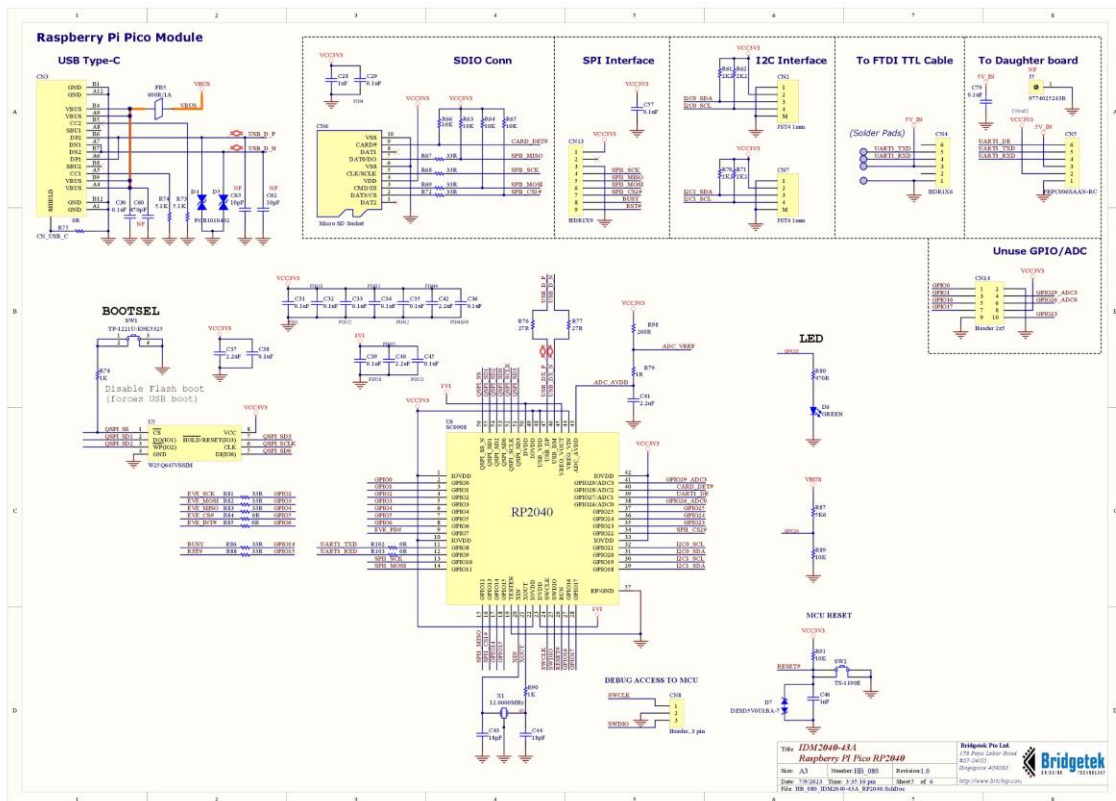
Raspberry Pi Pico Module

USB Type-C

CN3
B1 A12 B4 A9 B9 A5 B6 A6 B7 A7 B8 A4 B12 A1
GND GND VBUS VBUS VBUS CC2 SBU1 DP1 DN1 DN2 DP2 SBU2 CC1 VBUS VBUS GND GND
SHIELD

FB5 600R/1A
VBUS
USB_D_P
USB_D_N
C30 0.1uF
C60 470pF
R74 5.1K
R73 5.1K
D1
D2
PGB1010402
NF
C63 10pF
NF
C62 10pF
R75 0R
CN_USB_C

SDIO Conn
VCC3V3
C28 1uF
C29 0.1uF
VCC3V3
VCC3V3
R66 10K
R63 10K
R64 10K
R65 10K
CARD_DET#
CN6
VSS CARD# DAT1 DAT0/DO VSS CLK/SCLK VDD CMD/DI DAT3/CS DAT2
R67 33R SPI0_MISO
R68 33R SPI0_SCK
R69 33R SPI0_MOSI
R72 33R SPI0_CS#
Micro SD Socket

SPI Interface
VCC3V3
C57 0.1uF
CN13
VCC3V3
SPI0_SCK
SPI0_MISO
SPI0_MOSI
SPI0_CS#
BUSY
RST#
HDR1X8

I2C Interface
VCC3V3
R61 2K2
R62 2K2
CN2
I2C0_SDA
I2C0_SCL
FST4 1mm
R70 2K2
R71 2K2
CN7
I2C1_SDA
I2C1_SCL
FST4 1mm

To FDTI TTL Cable
5V_IN
(Solder Pads)
CN4
UART1_TXD
UART1_RXD
HDR1X6

To Daughter board
5V_IN
NF
J5
C70 0.1uF
0774025263R
(Vout)
VCC3V3
5V_IN
CN5
UART1_DR
UART1_TXD
UART1_RXD
PBPC006SAAN-RC

Unuse GPIO/ADC
VCC3V3
CN14
GPIO0 GPIO1 GPIO16 GPIO17
GPIO29_ADC3
GPIO28_ADC0
GPIO13
Header 2x5

BOOTSEL
SW1
TP-1221U-K9E5325
VCC3V3
C37 2.2uF
C38 0.1uF
R78 1K
Disable Flash boot
(forces USB boot)
VCC3V3
U5
QSPI_SS
QSPI_SD1
QSPI_SD2
CS DO(IO1) WP(IO2) GND
VCC HOLD/RESET(IO3) CLK DI(IO0)
QSPI_SD3
QSPI_SCLK
QSPI_SD0
W25Q64JVSSIM

VCC3V3
C31 0.1uF
C32 0.1uF
C33 0.1uF
C34 0.1uF
C35 0.1uF
C42 2.2uF
C36 0.1uF
1V1
C39 0.1uF
C40 2.2uF
C45 0.1uF

USB_D_P
USB_D_N
R76 27R
R77 27R

VCC3V3
R98 200R
ADC_VREF
R79 1R
ADC_AVDD
C61 2.2uF

1V1
VCC3V3
U8 SC0908

RP2040

GPIO0 GPIO1 GPIO2 GPIO3 GPIO4 GPIO5 GPIO6 GPIO7 GPIO8 GPIO9 GPIO10 GPIO11
IOVDD GPIO0 GPIO1 GPIO2 GPIO3 GPIO4 GPIO5 GPIO6 GPIO7 IOVDD GPIO8 GPIO9 GPIO10 GPIO11
EVE_SCK R81 33R GPIO2
EVE_MOSI R82 33R GPIO3
EVE_MISO R83 33R GPIO4
EVE_CS# R84 0R GPIO5
EVE_INT# R87 33R GPIO6
EVE_PD#
BUSY R86 33R GPIO14
RST# R88 33R GPIO15
UART1_TXD R102 0R
UART1_RXD R103 0R
SPI1_SCK
SPI1_MOSI

IOVDD GPIO29_ADC3 GPIO28_ADC2 GPIO27_ADC1 GPIO26_ADC0 GPIO25 GPIO24 GPIO23 GPIO22 IOVDD GPIO21 GPIO20 GPIO19 GPIO18
GPIO29_ADC3
CARD_DET#
UART1_DR
GPIO26_ADC0
GPIO25
GPIO24
SPI1_CS#
I2C0_SCL
I2C0_SDA
I2C1_SCL
I2C1_SDA
EP/GND
1V1
GPIO12 GPIO13 GPIO14 GPIO15 TESTEN XIN XOUT IOVDD DVDD SWCLK SWDIO RUN GPIO16 GPIO17
QSPI_SS_N QSPI_SD1 QSPI_SD2 QSPI_SD0 QSPI_SCLK QSPI_SD3 IOVDD DVDD USB_DP USB_DM USB_VDD VREG_VIN VREG_VOUT ADC_AVDD

X1
12.0000MHz
R90 1K
C43 18pF
C44 18pF
XIN XOUT
SWCLK SWDIO RESET#
SPI1_MISO

LED
GPIO25
R80 470R
D6 GREEN

VBUS
R87 5K6
GPIO24
R89 10K

MCU RESET
VCC3V3
R91 10K
RESET#
SW2
TS-1100E
D7
DESD5V0U1BA-7
C46 1uF

DEBUG ACCESS TO MCU
SWCLK
SWDIO
CN8
Header, 3 pin

Title IDM2040-43A
Raspberry Pi Pico RP2040
Size: A3 Number: HB_080 Revision: 1.0
Date: 7/9/2023 Time: 3:37:39 pm Sheet 5 of 6
File: HB_080_IDM2040-43A_RP2040.SchDoc
Bridgetek Pte Ltd.
178 Paya Lebar Road
#07-03/05
Singapore 409030
http://www.brtchip.com
Bridgetek
BRIDGING TECHNOLOGY